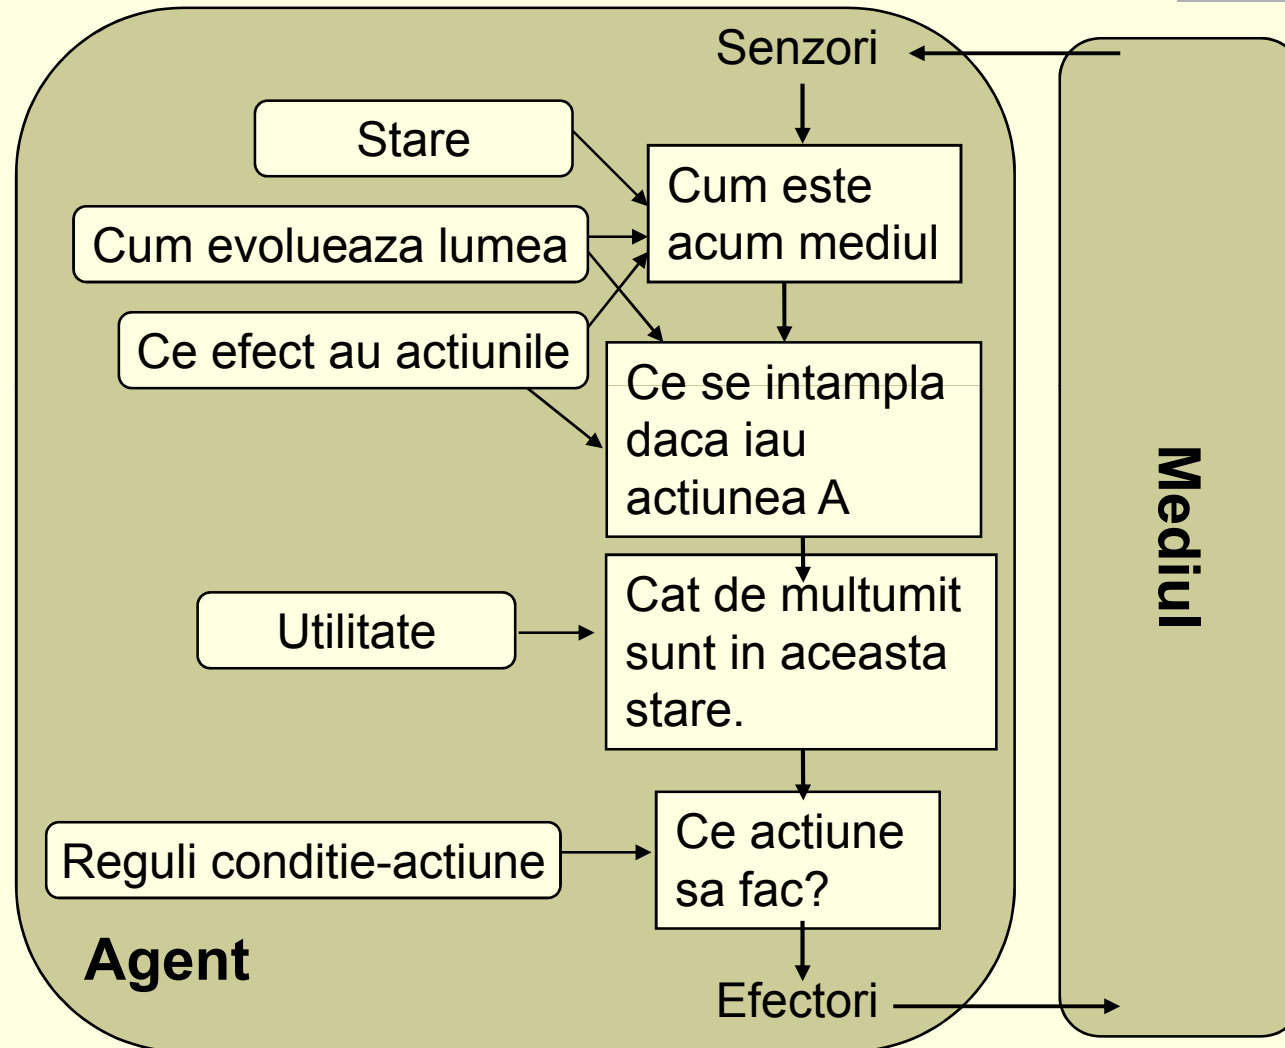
Senzori

Stare

Cum evolueaza lumea

Ce efect au actiunile

Cum este acum mediul

Ce se intampla daca iau actiunea A

Utilitate

Cat de multumit sunt in aceasta stare.

Reguli conditie-actiune

Ce actiune sa fac?

Agent

Efectori

Mediul